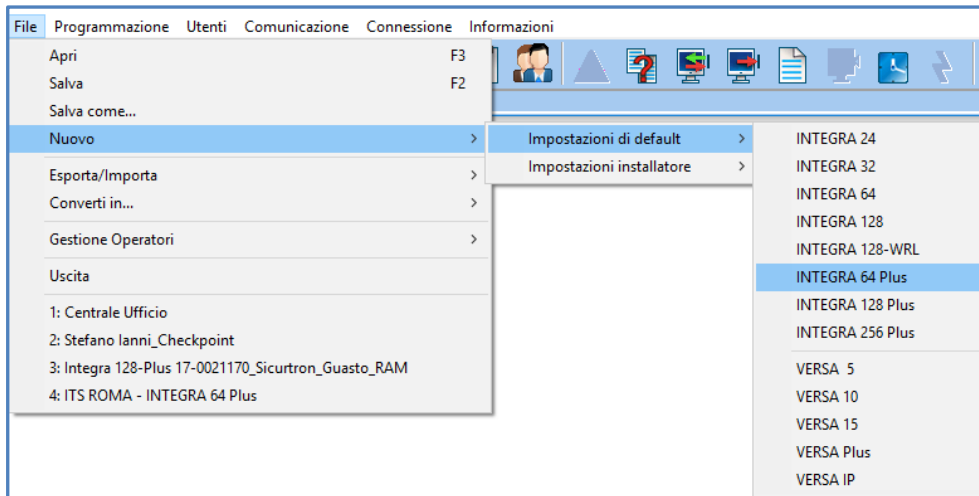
File Programmazione Utenti Comunicazione Connessione Informazioni

Apri F3
Salva F2
Salva come...
Nuovo >
Esporta/Importa >
Converti in... >
Gestione Operatori >
Uscita
1: Centrale Ufficio
2: Stefano Ianni_Checkpoint
3: Integra 128-Plus 17-0021170_Sicurtron_Guasto_RAM
4: ITS ROMA - INTEGRA 64 Plus

Impostazioni di default >
Impostazioni installatore >

INTEGRA 24
INTEGRA 32
INTEGRA 64
INTEGRA 128
INTEGRA 128-WRL
INTEGRA 64 Plus
INTEGRA 128 Plus
INTEGRA 256 Plus
VERSA 5
VERSA 10
VERSA 15
VERSA Plus
VERSA IP